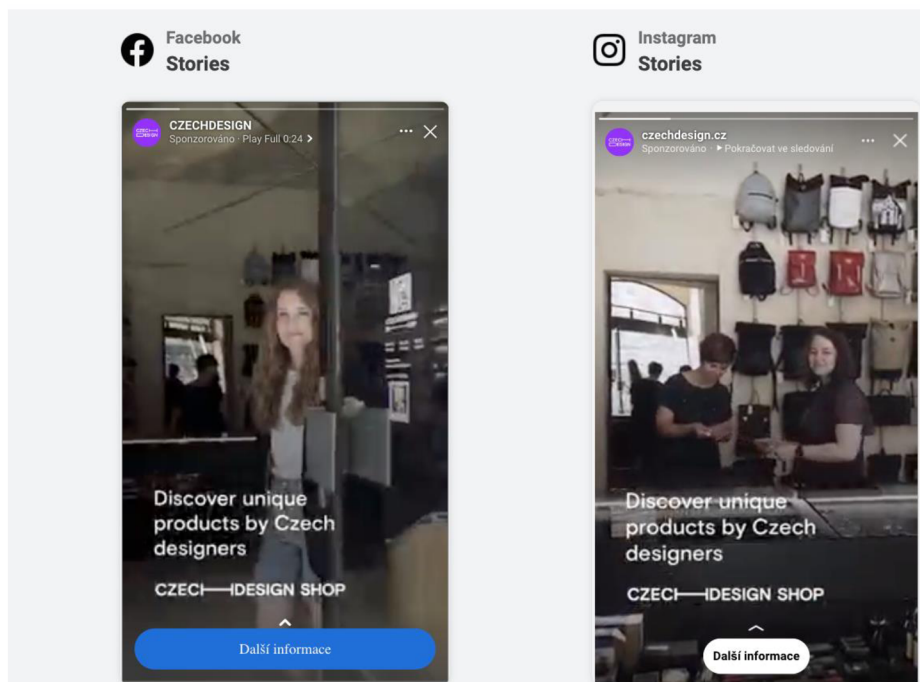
Facebook
Stories

CZECHDESIGN
Sponzorováno · Play Full 0:24 >

Discover unique products by Czech designers

CZECH—DESIGN SHOP

Další informace

Instagram
Stories

czechdesign.cz
Sponzorováno · ▸ Pokračovat ve sledování

Discover unique products by Czech designers

CZECH—DESIGN SHOP

Další informace